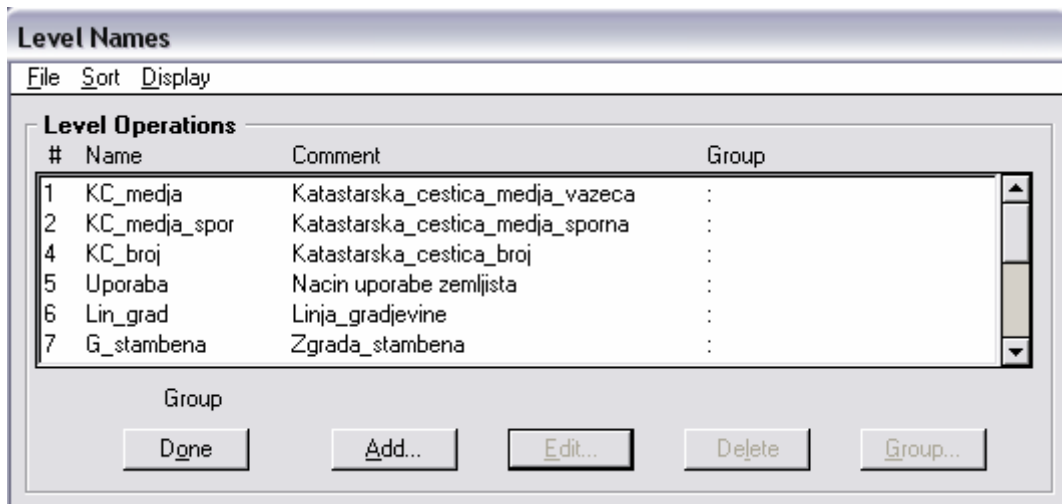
Level Names

File Sort Display

Level Operations

| # | Name | Comment | Group |
|---|---|---|---|
| 1 | KC_medja | Katastarska_cestica_medja_vazeca | : |
| 2 | KC_medja_spor | Katastarska_cestica_medja_sporna | : |
| 4 | KC_broj | Katastarska_cestica_broj | : |
| 5 | Uporaba | Nacin uporabe zemljista | : |
| 6 | Lin_grad | Linja_gradjevine | : |
| 7 | G_stambena | Zgrada_stambena | : |

Group

Done Add... Edit... Delete Group...